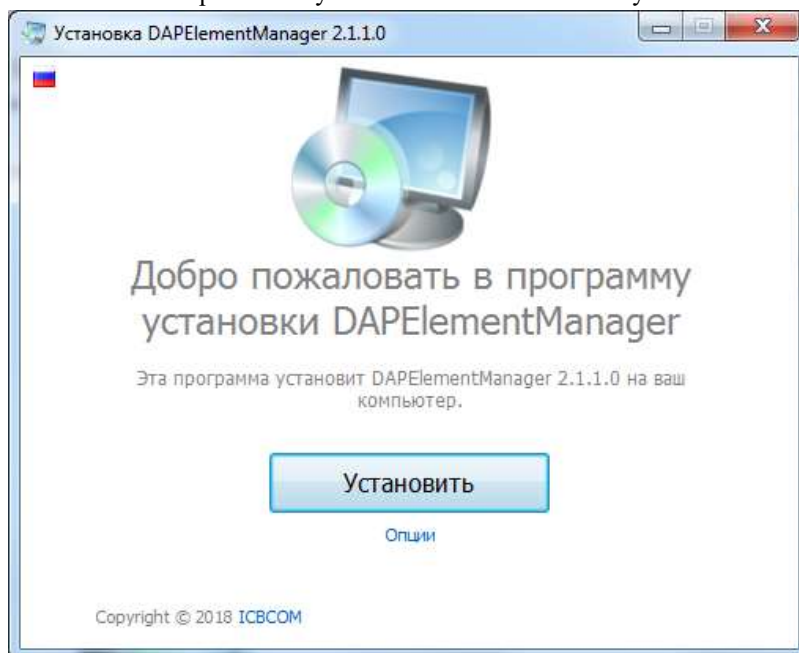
Установка DAPElementManager 2.1.1.0

Добро пожаловать в программу установки DAPElementManager

Эта программа установит DAPElementManager 2.1.1.0 на ваш компьютер.

Установить

Опции

Copyright © 2018 ICBCOM